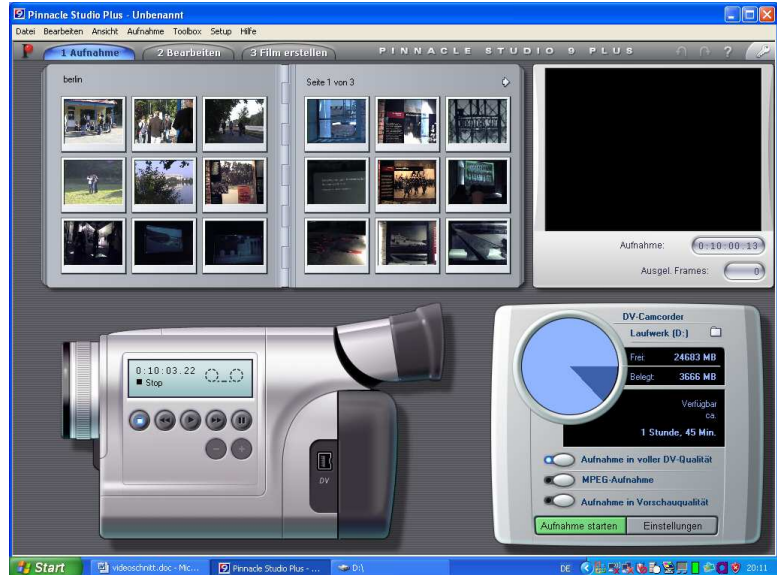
Pinnacle Studio Plus - Unbenannt

Datei Bearbeiten Ansicht Aufnahme Toolbox Setup Hilfe

1 Aufnahme
2 Bearbeiten
3 Film erstellen

PINNACLE STUDIO 9 PLUS

berlin

Seite 1 von 3

Aufnahme: 0:10:00.13
Ausgel. Frames: 0

0:10:03.22
■ Stop

DV

DV-Camcorder
Laufwerk (D:)
Frei: 24683 MB
Belegt: 3666 MB
Verfügbar ca.
1 Stunde, 45 Min.

Aufnahme in voller DV-Qualität
MPEG-Aufnahme
Aufnahme in Vorschauqualität

Aufnahme starten
Einstellungen

Start
videoschnitt.doc - Mic...
Pinnacle Studio Plus - ...
D:\
DE
20:11